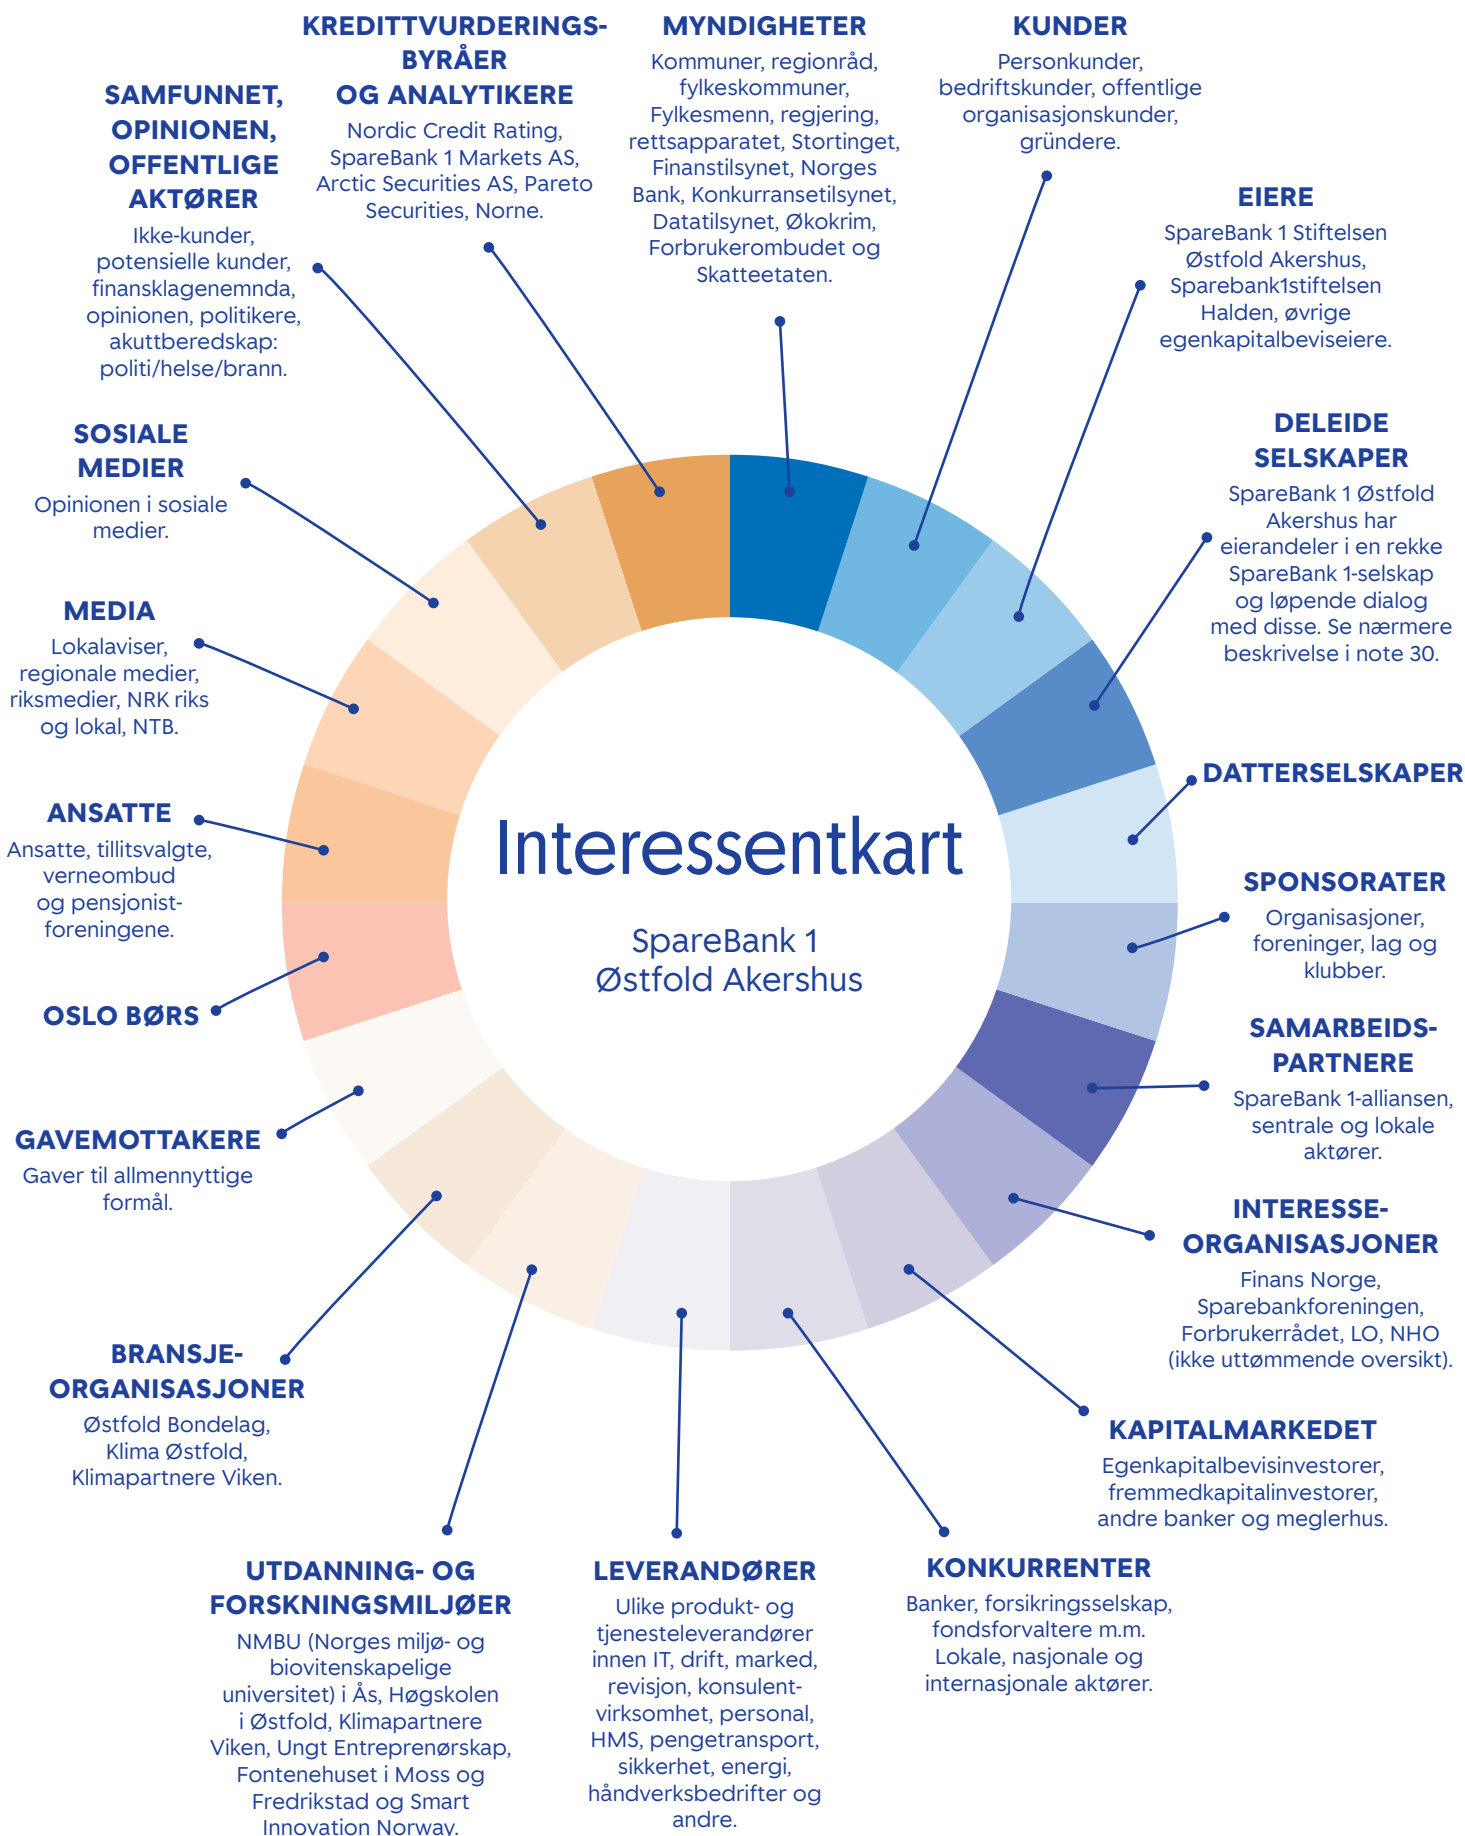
KREDITTVURDERINGSBYRÅER OG ANALYTIKERE
Nordic Credit Rating, SpareBank 1 Markets AS, Arctic Securities AS, Pareto Securities, Norne.

MYNDIGHETER
Kommuner, regionråd, fylkeskommuner, Fylkesmenn, regjering, rettsapparatet, Stortinget, Finanstilsynet, Norges Bank, Konkurransetilsynet, Datatilsynet, Økokrim, Forbrukerombudet og Skatteetaten.

KUNDER
Personkunder, bedriftskunder, offentlige organisasjonskunder, gründere.

SAMFUNNET, OPINIONEN, OFFENTLIGE AKTØRER
Ikke-kunder, potensielle kunder, finansklagenemnda, opinionen, politikere, akuttberedskap: politi/helse/brann.

EIERE
SpareBank 1 Stiftelsen Østfold Akershus, Sparebank1stiftelsen Halden, øvrige egenkapitalbeviseiere.

SOSIALE MEDIER
Opinionen i sosiale medier.

DELEIDE SELSKAPER
SpareBank 1 Østfold Akershus har eierandeler i en rekke SpareBank 1-selskap og løpende dialog med disse. Se nærmere beskrivelse i note 30.

MEDIA
Lokalaviser, regionale medier, riksmedier, NRK riks og lokal, NTB.

DATTERSELSKAPER

ANSATTE
Ansatte, tillitsvalgte, verneombud og pensjonistforeningene.

Interessentkart

SpareBank 1 Østfold Akershus

SPONSORATER
Organisasjoner, foreninger, lag og klubber.

OSLO BØRS

SAMARBEIDSPARTNERE
SpareBank 1-alliansen, sentrale og lokale aktører.

GAVEMOTTAKERE
Gaver til allmennyttige formål.

INTERESSEORGANISASJONER
Finans Norge, Sparebankforeningen, Forbrukerrådet, LO, NHO (ikke uttømmende oversikt).

BRANSJEORGANISASJONER
Østfold Bondelag, Klima Østfold, Klimapartnere Viken.

KAPITALMARKEDET
Egenkapitalbevisinvestorer, fremmedkapitalinvestorer, andre banker og meglerhus.

UTDANNING- OG FORSKNINGSMILJØER
NMBU (Norges miljø- og biovitenskapelige universitet) i Ås, Høgskolen i Østfold, Klimapartnere Viken, Ungt Entreprenørskap, Fontenehuset i Moss og Fredrikstad og Smart Innovation Norway.

LEVERANDØRER
Ulike produkt- og tjenesteleverandører innen IT, drift, marked, revisjon, konsulentvirksomhet, personal, HMS, pengetransport, sikkerhet, energi, håndverksbedrifter og andre.

KONKURRENTER
Banker, forsikringsselskap, fondsforvaltere m.m. Lokale, nasjonale og internasjonale aktører.